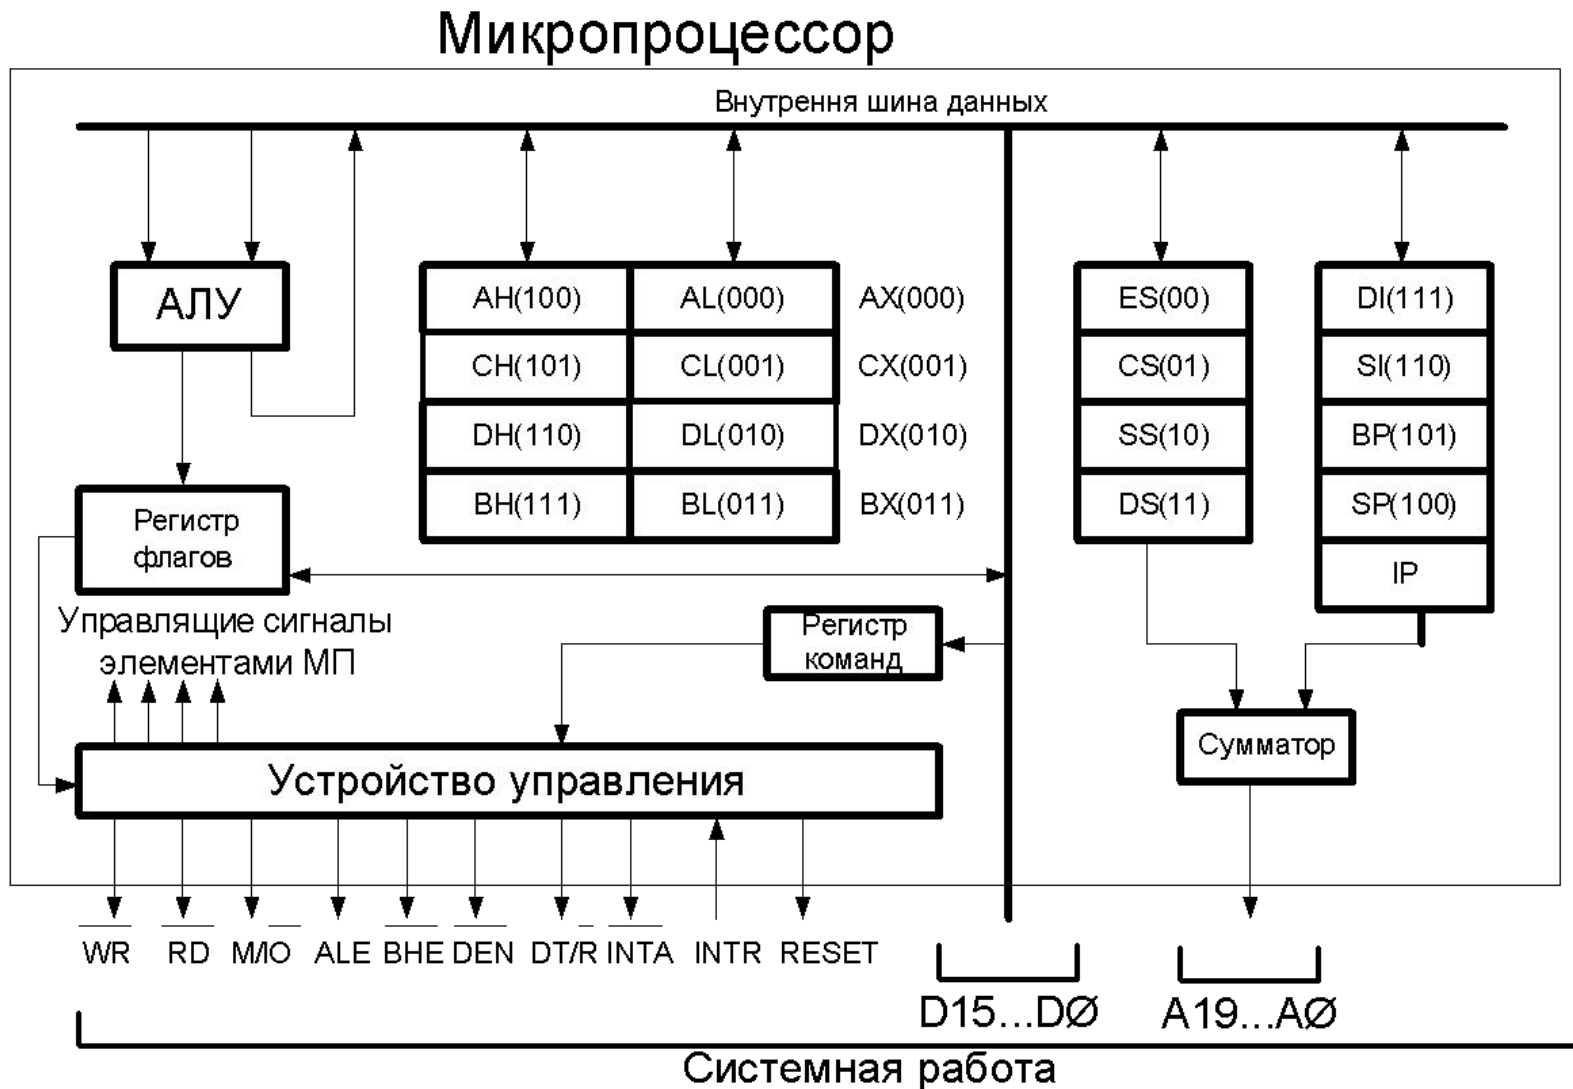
Микропроцессор

Внутрення шина данных

АЛУ

| AH(100) | AL(000) | AX(000) |
|---|---|---|
| CH(101) | CL(001) | CX(001) |
| DH(110) | DL(010) | DX(010) |
| BH(111) | BL(011) | BX(011) |

| ES(00) |
|---|
| CS(01) |
| SS(10) |
| DS(11) |

| DI(111) |
|---|
| SI(110) |
| BP(101) |
| SP(100) |
| IP |

Регистр флагов

Управлящие сигналы элементами МП

Регистр команд

Сумматор

Устройство управления

$\overline{WR}$ $\overline{RD}$ $M/\overline{IO}$ ALE $\overline{BHE}$ $\overline{DEN}$ $DT/\overline{R}$ $\overline{INTA}$ INTR RESET

D15...DØ

A19...AØ

Системная работа